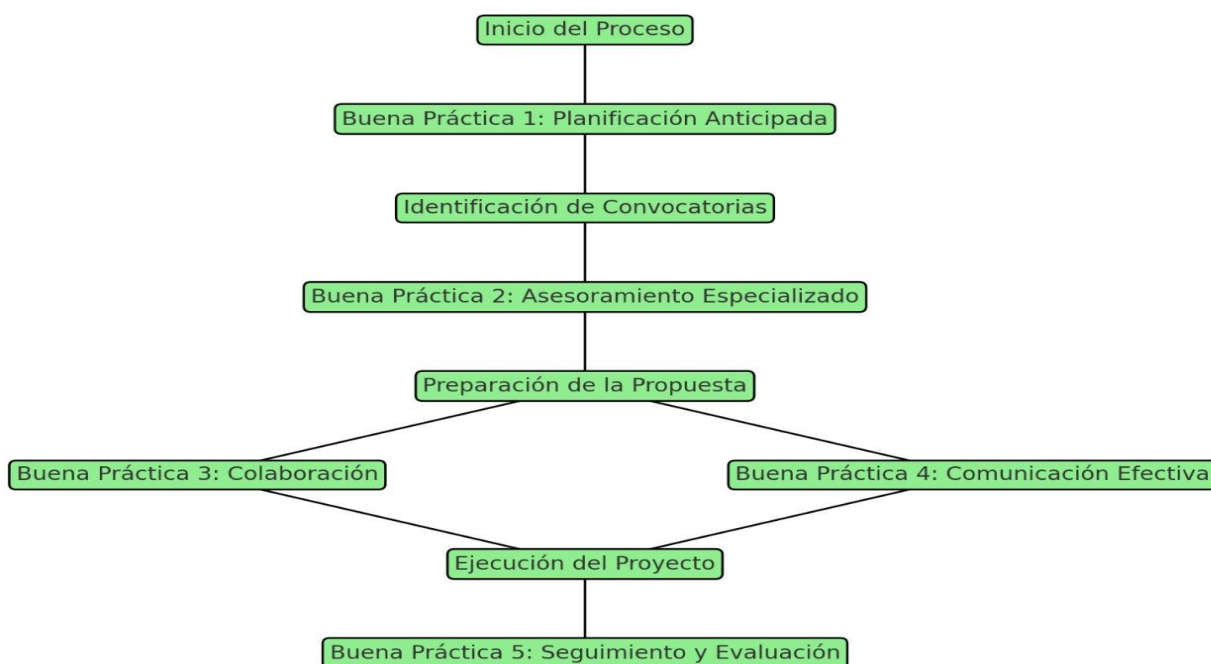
Inicio del Proceso

Buena Práctica 1: Planificación Anticipada

Identificación de Convocatorias

Buena Práctica 2: Asesoramiento Especializado

Preparación de la Propuesta

Buena Práctica 3: Colaboración

Buena Práctica 4: Comunicación Efectiva

Ejecución del Proyecto

Buena Práctica 5: Seguimiento y Evaluación